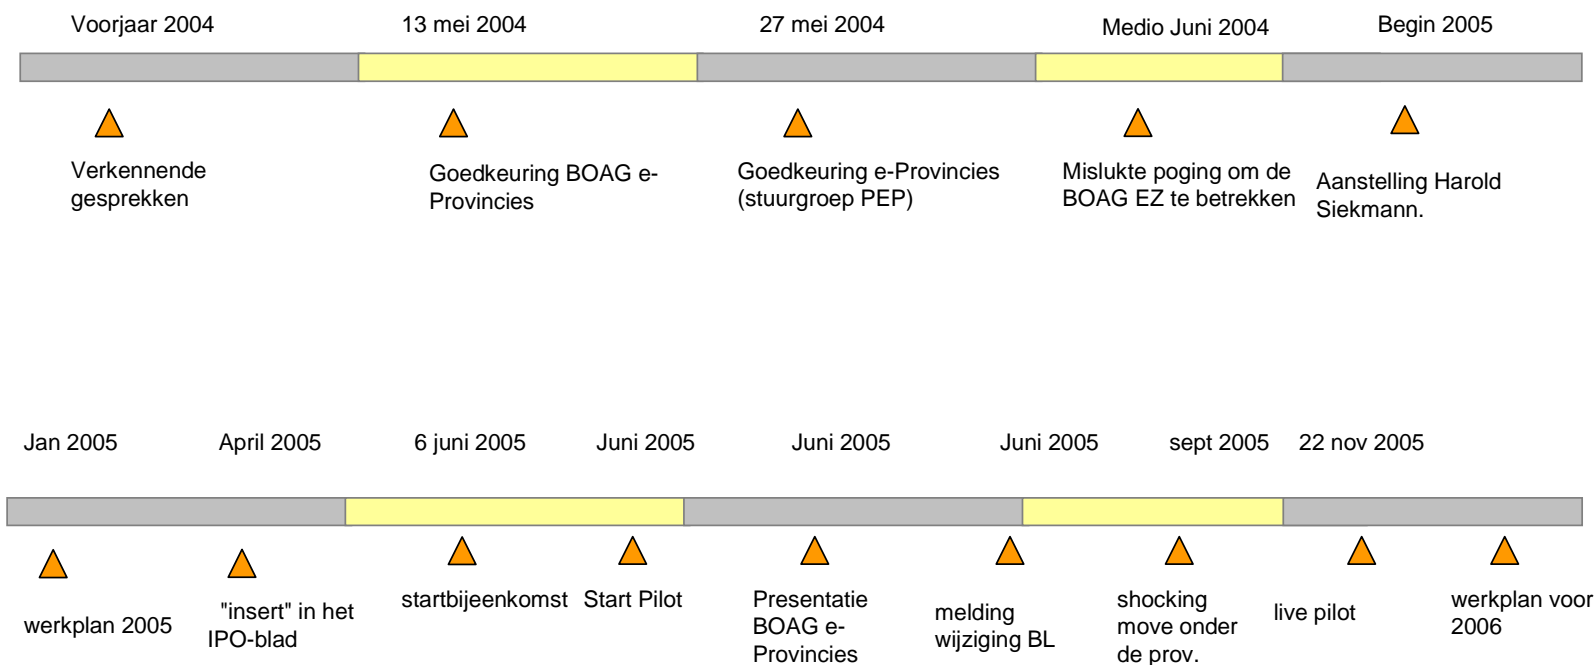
Voorjaar 2004

13 mei 2004

27 mei 2004

Medio Juni 2004

Begin 2005

Verkennende gesprekken

Goedkeuring BOAG e-Provincies

Goedkeuring e-Provincies (stuurgroep PEP)

Mislukte poging om de BOAG EZ te betrekken

Aanstelling Harold Siekmann.

Jan 2005

April 2005

6 juni 2005

Juni 2005

Juni 2005

Juni 2005

sept 2005

22 nov 2005

werkplan 2005

"insert" in het IPO-blad

startbijeenkomst

Start Pilot

Presentatie BOAG e-Provincies

melding wijziging BL

shocking move onder de prov.

live pilot

werkplan voor 2006